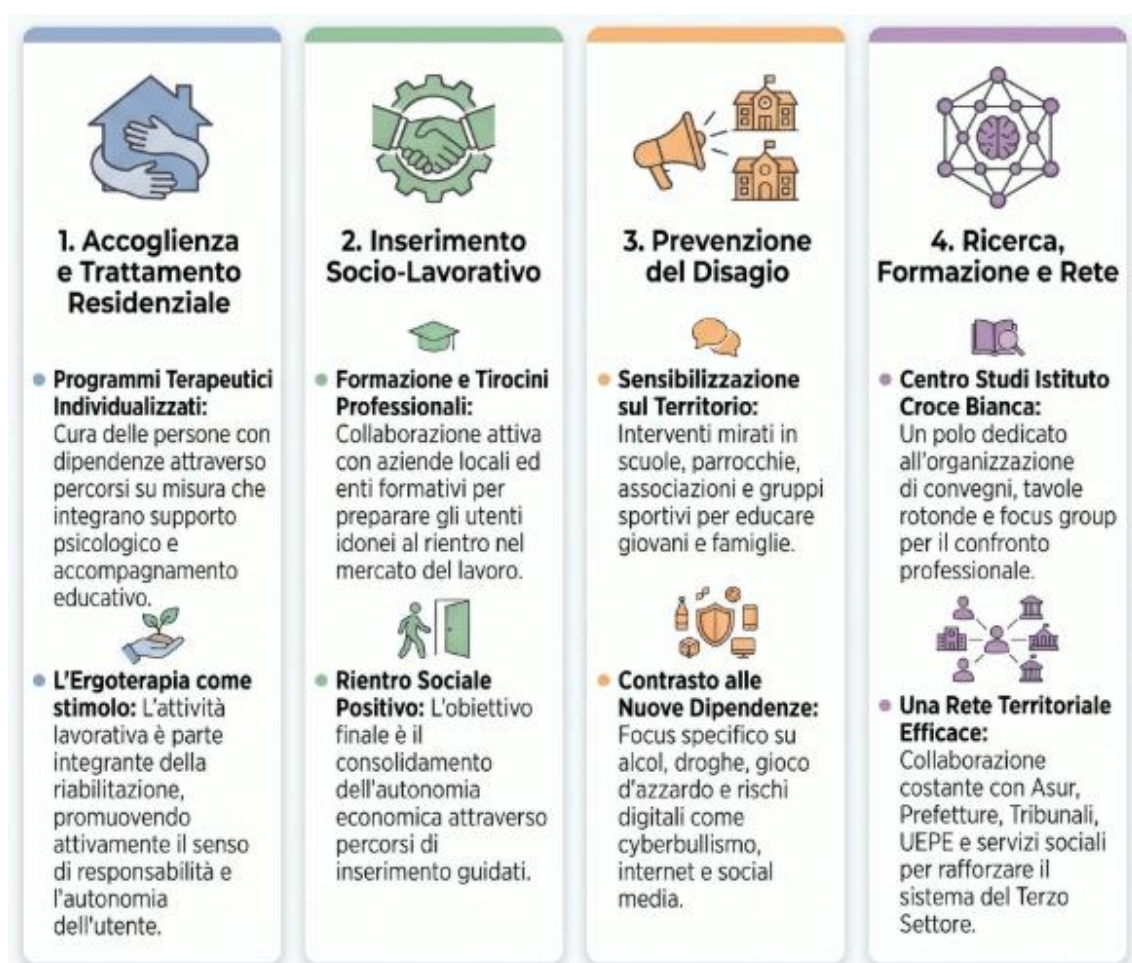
1. Accoglienza e Trattamento Residenziale

• Programmi Terapeutici Individualizzati: Cura delle persone con dipendenze attraverso percorsi su misura che integrano supporto psicologico e accompagnamento educativo.

• L'Ergoterapia come stimolo: L'attività lavorativa è parte integrante della riabilitazione, promuovendo attivamente il senso di responsabilità e l'autonomia dell'utente.

2. Inserimento Socio-Lavorativo

• Formazione e Tirocini Professionali: Collaborazione attiva con aziende locali ed enti formativi per preparare gli utenti idonei al rientro nel mercato del lavoro.

• Rientro Sociale Positivo: L'obiettivo finale è il consolidamento dell'autonomia economica attraverso percorsi di inserimento guidati.

3. Prevenzione del Disagio

• Sensibilizzazione sul Territorio: Interventi mirati in scuole, parrocchie, associazioni e gruppi sportivi per educare giovani e famiglie.

• Contrasto alle Nuove Dipendenze: Focus specifico su alcol, droghe, gioco d'azzardo e rischi digitali come cyberbullismo, internet e social media.

4. Ricerca, Formazione e Rete

• Centro Studi Istituto Croce Bianca: Un polo dedicato all'organizzazione di convegni, tavole rotonde e focus group per il confronto professionale.

• Una Rete Territoriale Efficace: Collaborazione costante con Asur, Prefetture, Tribunali, UEPE e servizi sociali per rafforzare il sistema del Terzo Settore.